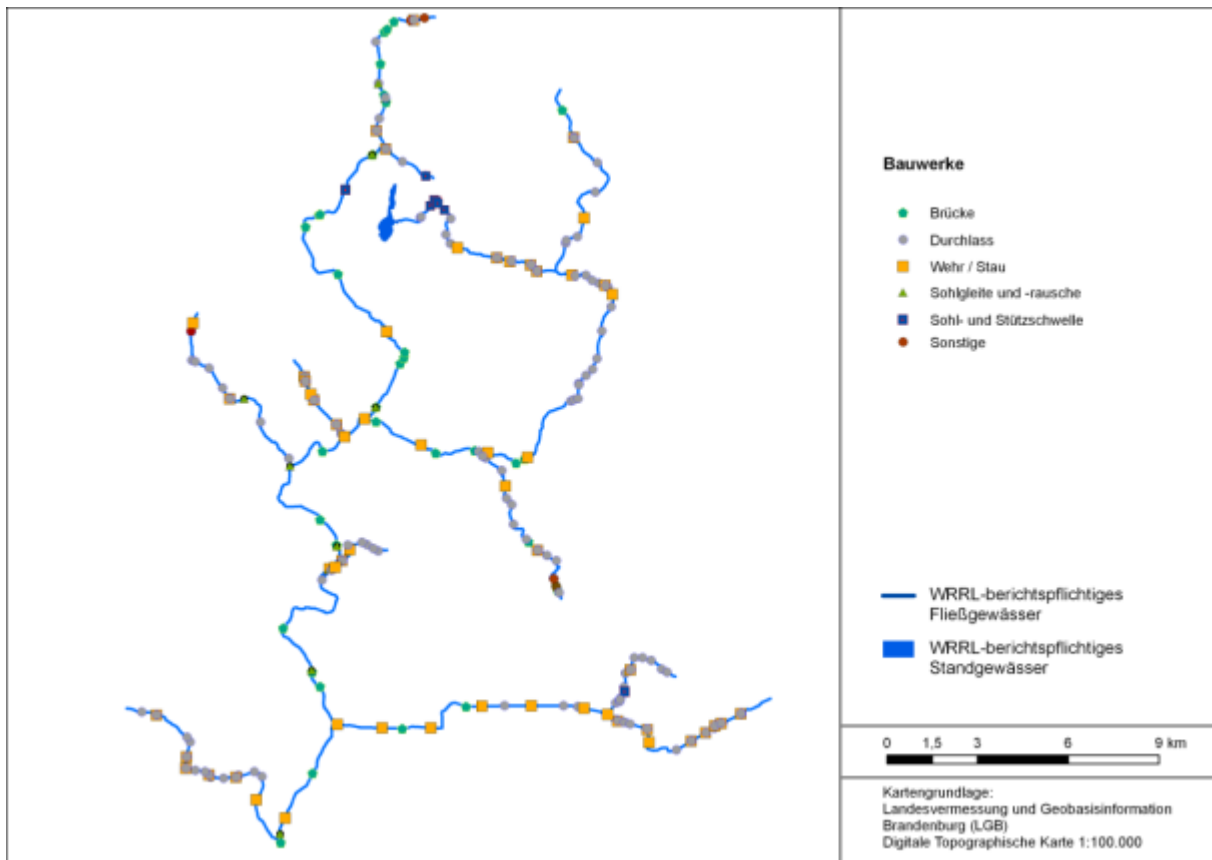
Bauwerke

Brücke

Durchlass

Wehr / Stau

Sohlgleite und -rausche

Sohl- und Stützschwelle

Sonstige

WRRL-berichtspflichtiges Fließgewässer

WRRL-berichtspflichtiges Standgewässer

0 1,5 3 6 9 km

Kartengrundlage:
Landesvermessung und Geobasisinformation Brandenburg (LGB)
Digitale Topographische Karte 1:100.000